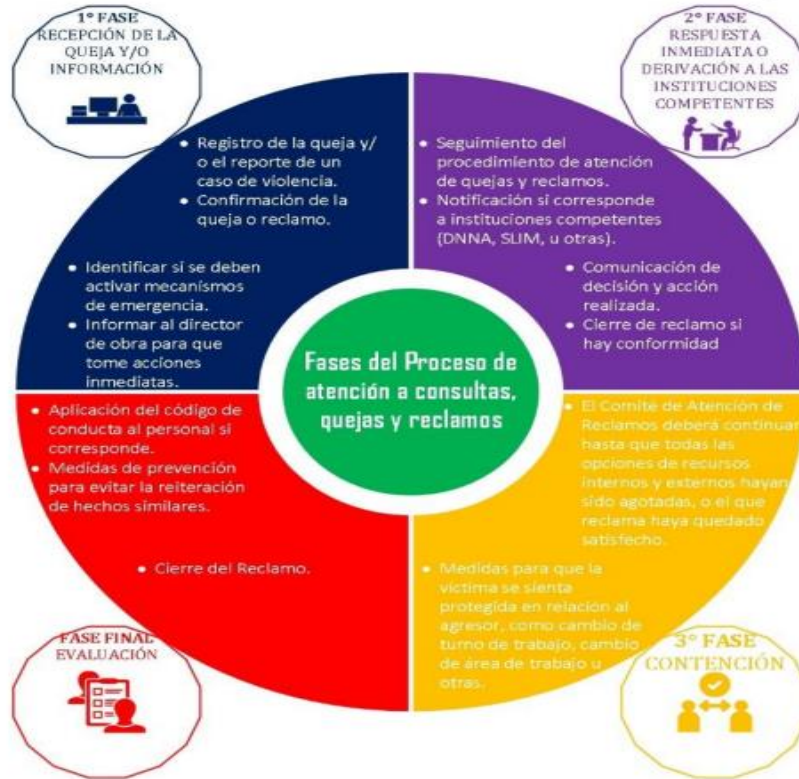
1° FASE
RECEPCIÓN DE LA QUEJA Y/O INFORMACIÓN

2° FASE
RESPUESTA INMEDIATA O DERIVACIÓN A LAS INSTITUCIONES COMPETENTES

• Registro de la queja y/ o el reporte de un caso de violencia.
• Confirmación de la queja o reclamo.

• Identificar si se deben activar mecanismos de emergencia.
• Informar al director de obra para que tome acciones inmediatas.

• Seguimiento del procedimiento de atención de quejas y reclamos.
• Notificación si corresponde a instituciones competentes (DNNA, SLIM, u otras).

• Comunicación de decisión y acción realizada.
• Cierre de reclamo si hay conformidad

Fases del Proceso de atención a consultas, quejas y reclamos

• Aplicación del código de conducta al personal si corresponde.
• Medidas de prevención para evitar la reiteración de hechos similares.

• Cierre del Reclamo.

• El Comite de Atención de Reclamos deberá continuar hasta que todas las opciones de recursos internos y externos hayan sido agotadas, o el que reclama haya quedado satisfecho.

• Medidas para que la victima se sienta protegida en relación al agresor, como cambio de turno de trabajo, cambio de área de trabajo u otras.

FASE FINAL
EVALUACIÓN

3° FASE
CONTENCIÓN